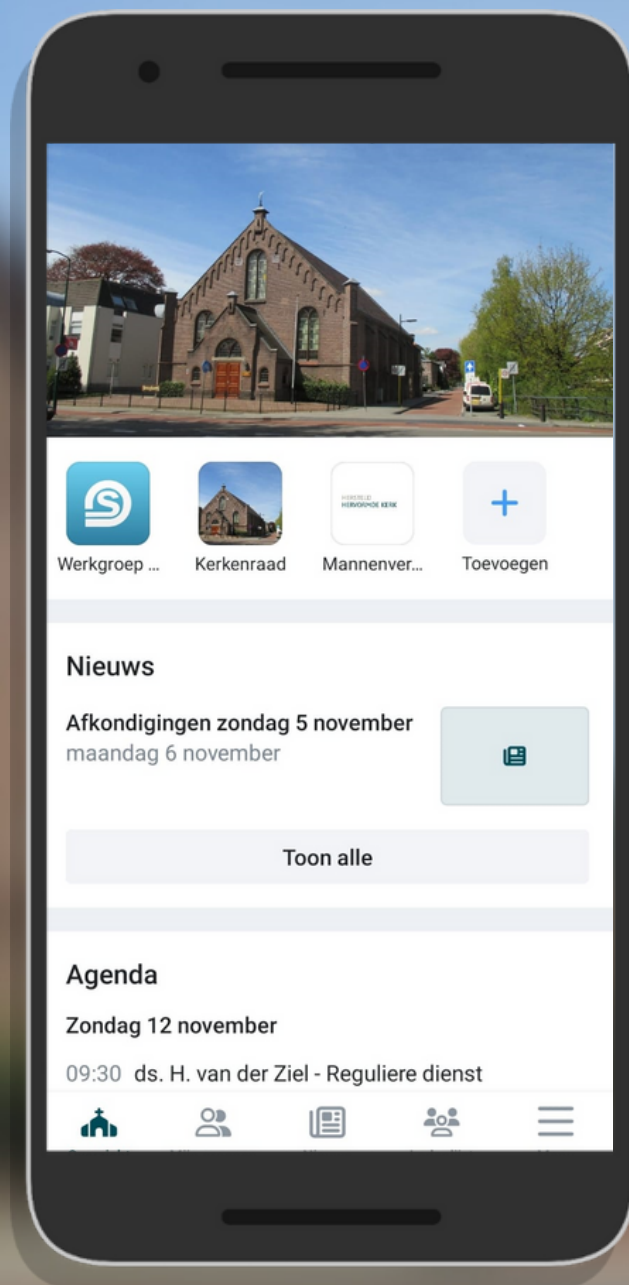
Werkgroep ...

Kerkenraad

HERVORMDE KERK

Mannenver...

+

Toevoegen

Nieuws

Afkondigingen zondag 5 november
maandag 6 november

Toon alle

Agenda

Zondag 12 november

09:30 ds. H. van der Ziel - Reguliere dienst

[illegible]